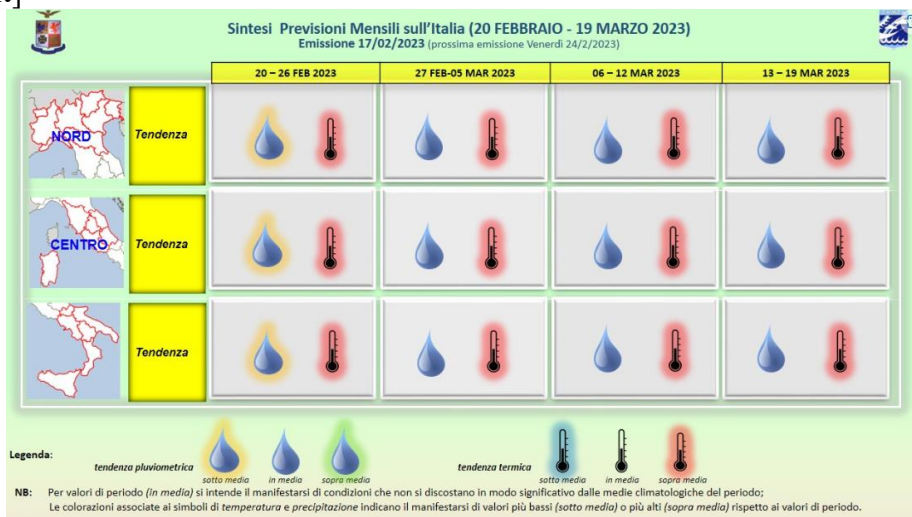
Sintesi Previsioni Mensili sull'Italia (20 FEBBRAIO - 19 MARZO 2023)
Emissione 17/02/2023 (prossima emissione Venerdì 24/2/2023)

| | | 20 – 26 FEB 2023 | 27 FEB-05 MAR 2023 | 06 – 12 MAR 2023 | 13 – 19 MAR 2023 |
|---|---|---|---|---|---|
| NORD | Tendenza | | | | |
| CENTRO | Tendenza | | | | |
| | Tendenza | | | | |

Legenda:
tendenza pluviometrica: sotto media, in media, sopra media
tendenza termica: sotto media, in media, sopra media

NB: Per valori di periodo (in media) si intende il manifestarsi di condizioni che non si discostano in modo significativo dalle medie climatologiche del periodo;
Le colorazioni associate ai simboli di temperatura e precipitazione indicano il manifestarsi di valori più bassi (sotto media) o più alti (sopra media) rispetto ai valori di periodo.